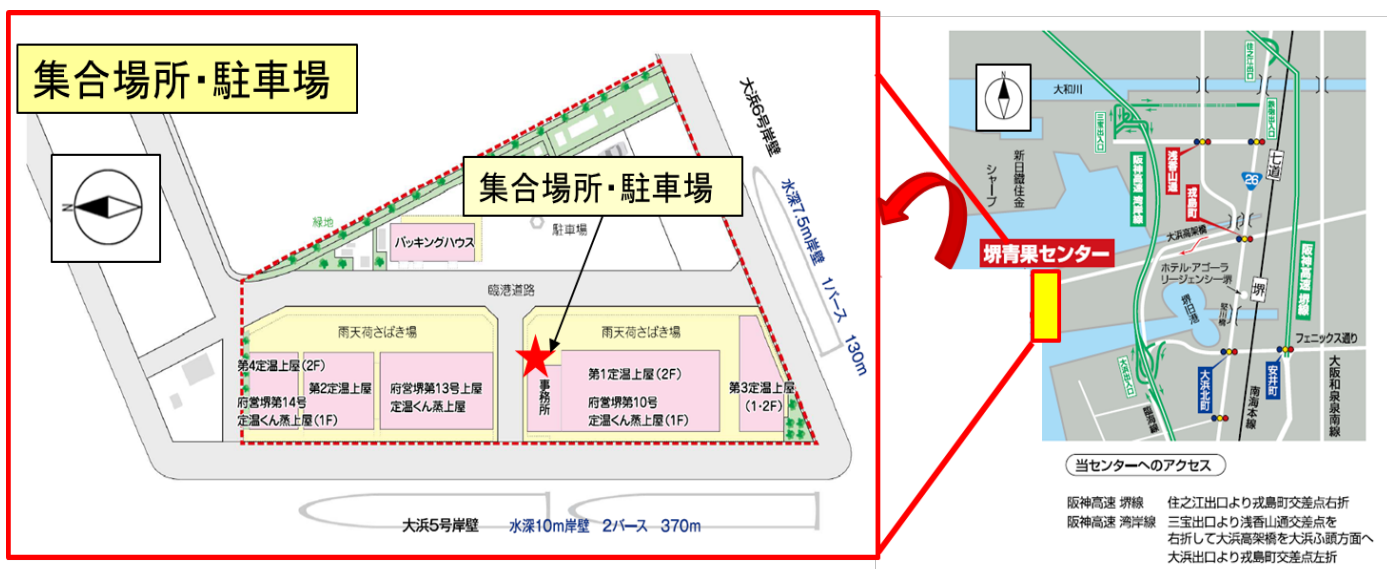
集合場所･駐車場

集合場所･駐車場

大浜6号岸壁

水深7.5m岸壁　1バース　130m

緑地

パッキングハウス

駐車場

臨港道路

雨天荷さばき場

雨天荷さばき場

第4定温上屋（2F）

第2定温上屋

府営堺第14号
定温くん蒸上屋（1F）

府営堺第13号上屋
定温くん蒸上屋

事務所

第1定温上屋（2F）

府営堺第10号
定温くん蒸上屋（1F）

第3定温上屋
（1･2F）

大浜5号岸壁　水深10m岸壁　2バース　370m

大和川

三宝出入口

新日鐵住金

シャープ

阪神高速 湾岸線

浅香山通

戎島町

大浜高架橋

26

七道

住之江出口

ホテル・アゴーラ
リージェンシー堺

堺

旧堺港

阪神高速 堺線

フェニックス通り

大浜出口

大浜北町

臨海線

南海本線

安井町

大阪和泉泉南線

堺青果センター

当センターへのアクセス

阪神高速 堺線　住之江出口より戎島町交差点右折
阪神高速 湾岸線　三宝出口より浅香山通交差点を右折して大浜高架橋を大浜ふ頭方面へ
大浜出口より戎島町交差点左折